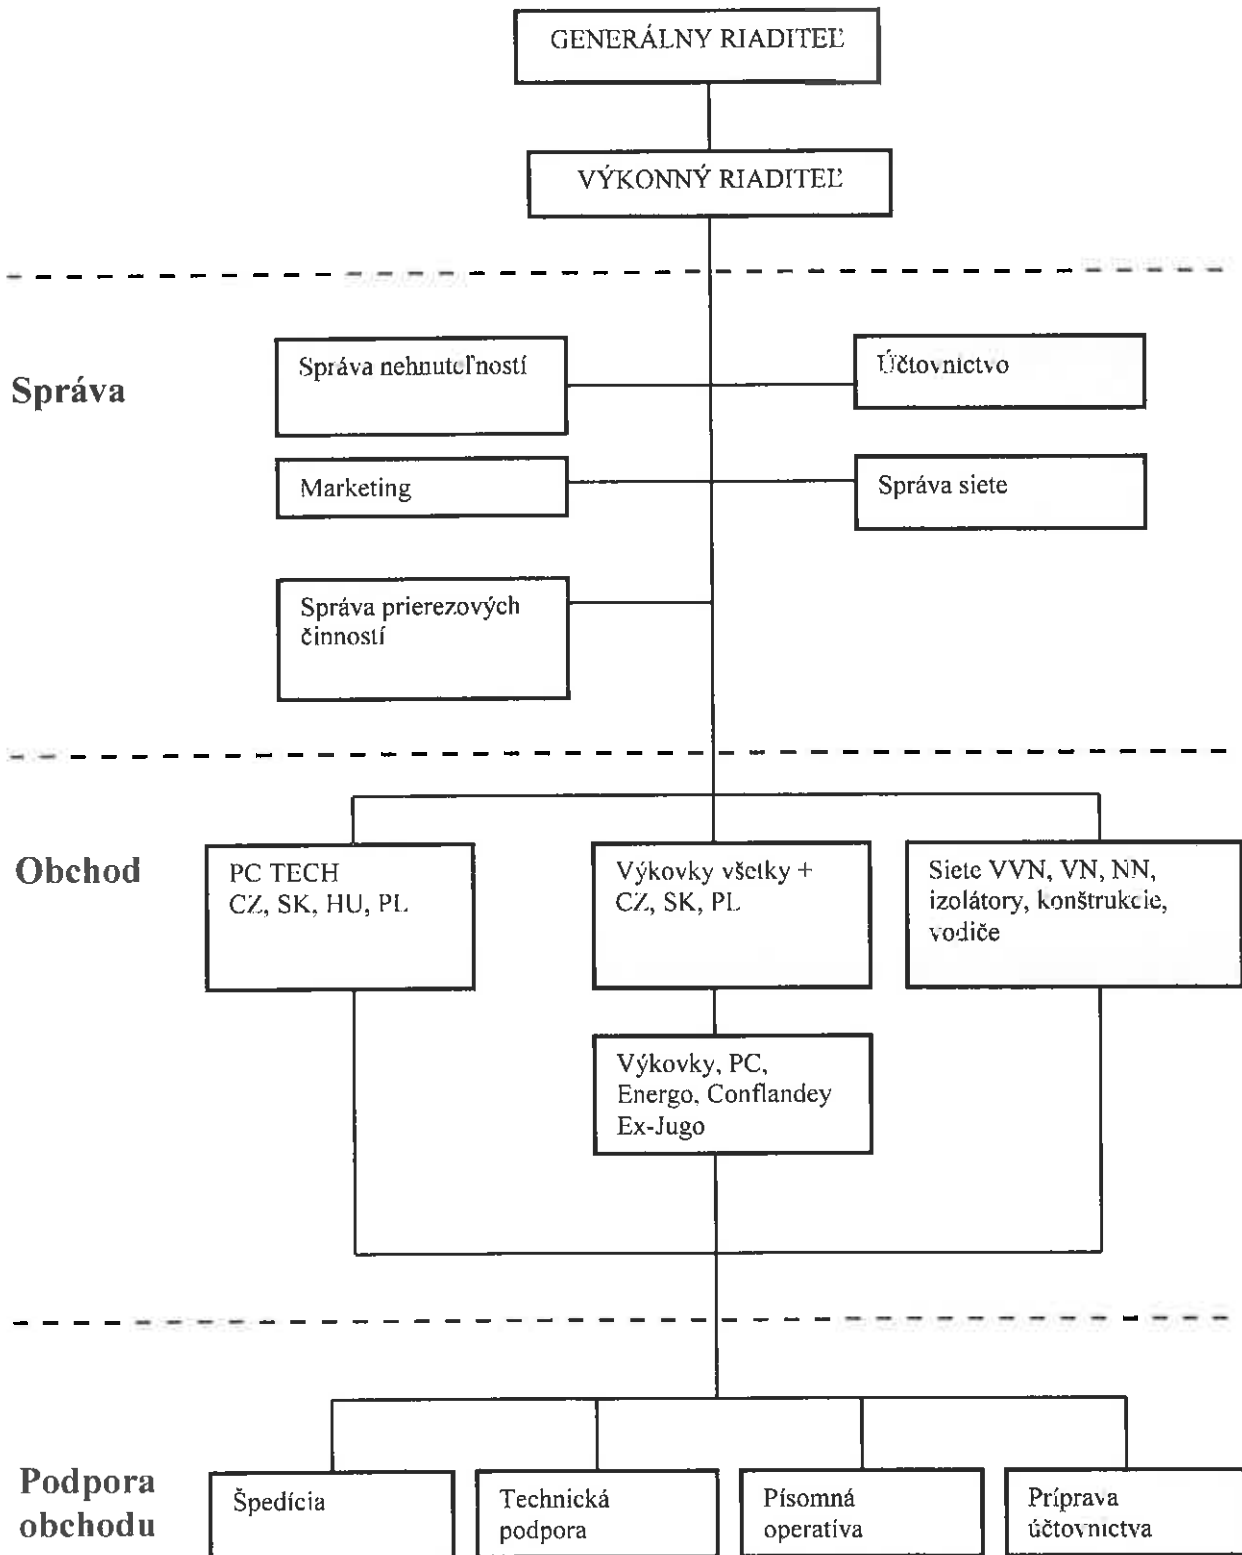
GENERÁLNY RIADITEĽ

VÝKONNÝ RIADITEĽ

Správa

Správa nehnuteľností

Účtovníctvo

Marketing

Správa siete

Správa prierezových činností

Obchod

PC TECH CZ, SK, HU, PL

Výkovky všetky + CZ, SK, PL

Siete VVN, VN, NN, izolátory, konštrukcie, vodiče

Výkovky, PC, Energo, Conflandey Ex-Jugo

Podpora obchodu

Špedícia

Technická podpora

Písomná operatíva

Príprava účtovníctva